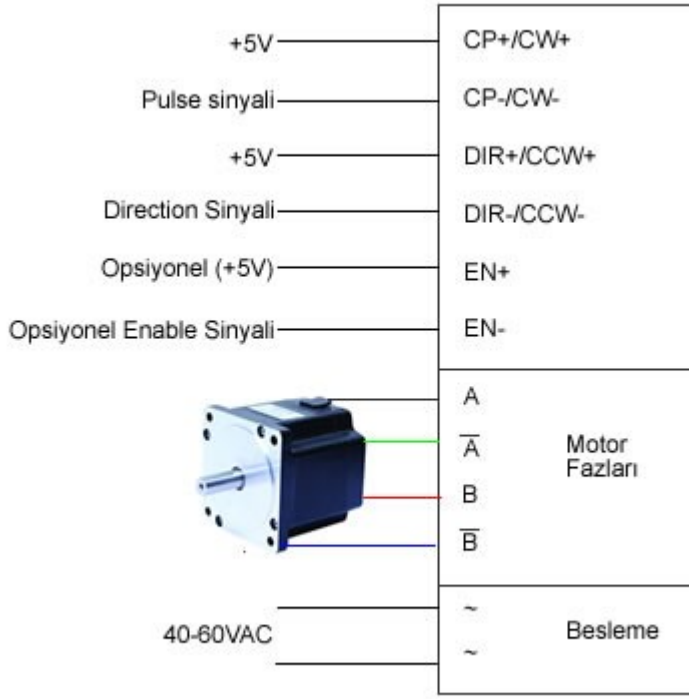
+5V CP+/CW+

Pulse sinyali CP-/CW-

+5V DIR+/CCW+

Direction Sinyali DIR-/CCW-

Opsiyonel (+5V) EN+

Opsiyonel Enable Sinyali EN-

A

$\overline{A}$

B

$\overline{B}$

Motor Fazları

~

~

40-60VAC

Besleme